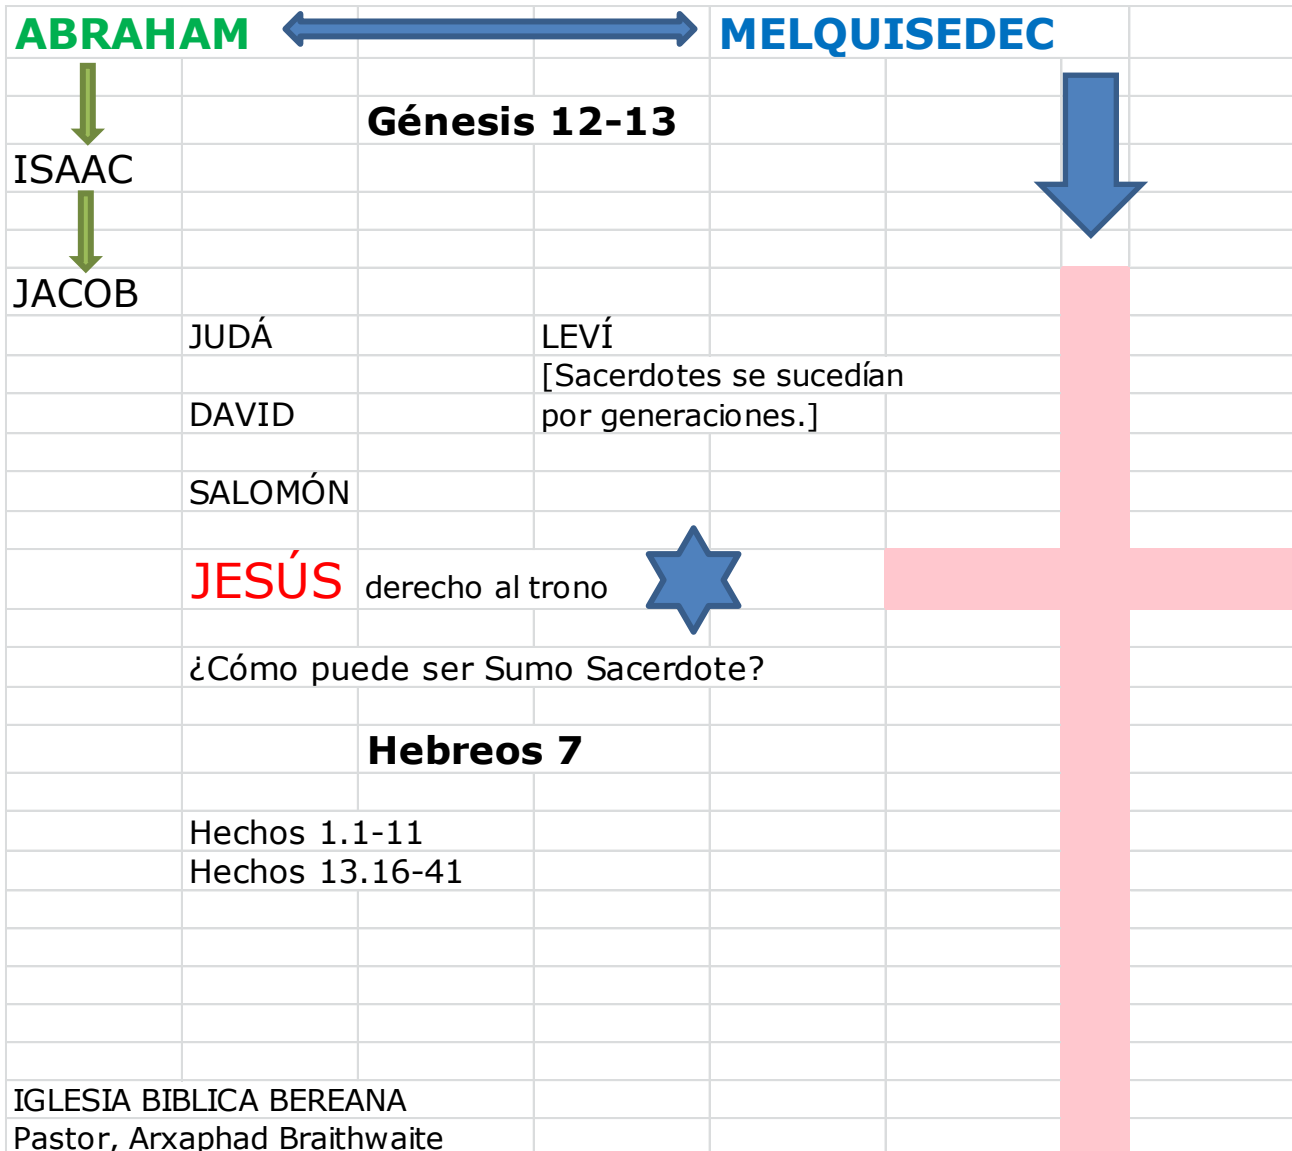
ABRAHAM MELQUISEDEC

Génesis 12-13

ISAAC

JACOB

JUDÁ LEVÍ [Sacerdotes se sucedían por generaciones.]

DAVID

SALOMÓN

JESÚS derecho al trono

¿Cómo puede ser Sumo Sacerdote?

Hebreos 7

Hechos 1.1-11
Hechos 13.16-41

IGLESIA BIBLICA BEREANA
Pastor, Arxaphad Braithwaite